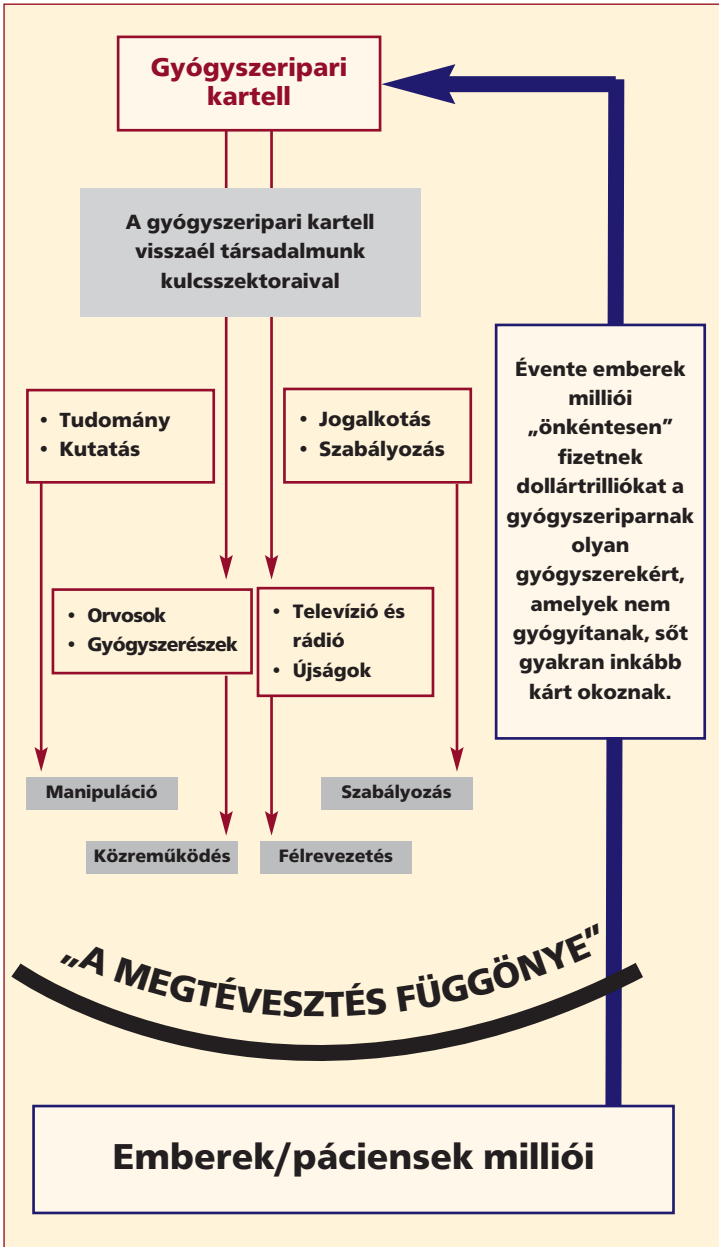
Gyógyszeripari kartell

A gyógyszeripari kartell visszaél társadalmunk kulcsszektoraival

• Tudomány
• Kutatás

• Jogalkotás
• Szabályozás

Évente emberek milliói „önkéntesen" fizetnek dollártrilliókat a gyógyszeriparnak olyan gyógyszerekért, amelyek nem gyógyítanak, sőt gyakran inkább kárt okoznak.

• Orvosok
• Gyógyszerészek

• Televízió és rádió
• Újságok

Manipuláció

Szabályozás

Közreműködés

Félrevezetés

„A MEGTÉVESZTÉS FÜGGÖNYE"

Emberek/páciensek milliói